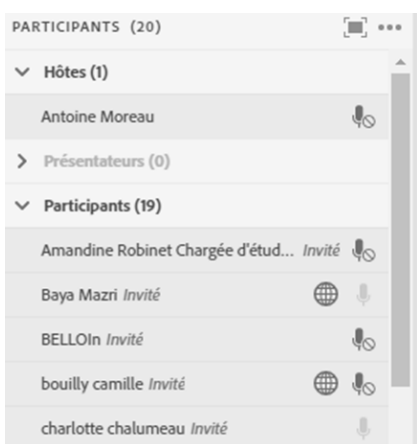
PARTICIPANTS (20)

Hôtes (1)

Antoine Moreau

Présentateurs (0)

Participants (19)

Amandine Robinet Chargée d'étud... *Invité*

Baya Mazri *Invité*

BELLOIn *Invité*

bouilly camille *Invité*

charlotte chalumeau *Invité*